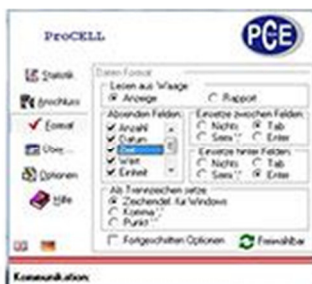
ProCELL

PCE

Statistik

Anschluss

Format

Über...

Optionen

Hilfe

Daten Format

Lesen aus Waage

Anzeige

Rapport

Absenden Felder:

Anzahl

Datum

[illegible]

Wert

Einheit

Einsatze zwischen Felder:

Nichts

Tab

Sem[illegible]

Enter

Einsatz hinter Felder:

Nichts

Tab

Sem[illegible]

Enter

Als Trennzeichen setze

Zeichenfolge für Windows

Komma

Punkt

Fortgeschritten Optionen

Freiwählbar

Kommunikation: